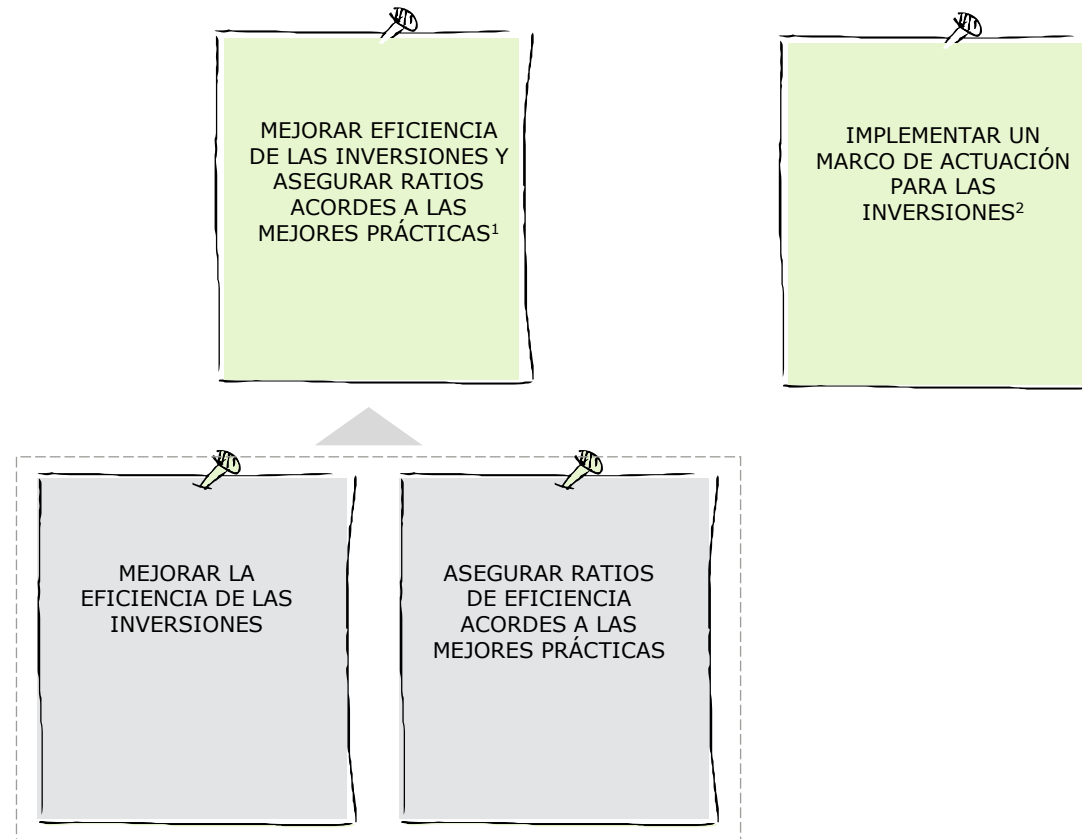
MEJORAR EFICIENCIA DE LAS INVERSIONES Y ASEGURAR RATIOS ACORDES A LAS MEJORES PRÁCTICAS$^1$

IMPLEMENTAR UN MARCO DE ACTUACIÓN PARA LAS INVERSIONES$^2$

MEJORAR LA EFICIENCIA DE LAS INVERSIONES

ASEGURAR RATIOS DE EFICIENCIA ACORDES A LAS MEJORES PRÁCTICAS